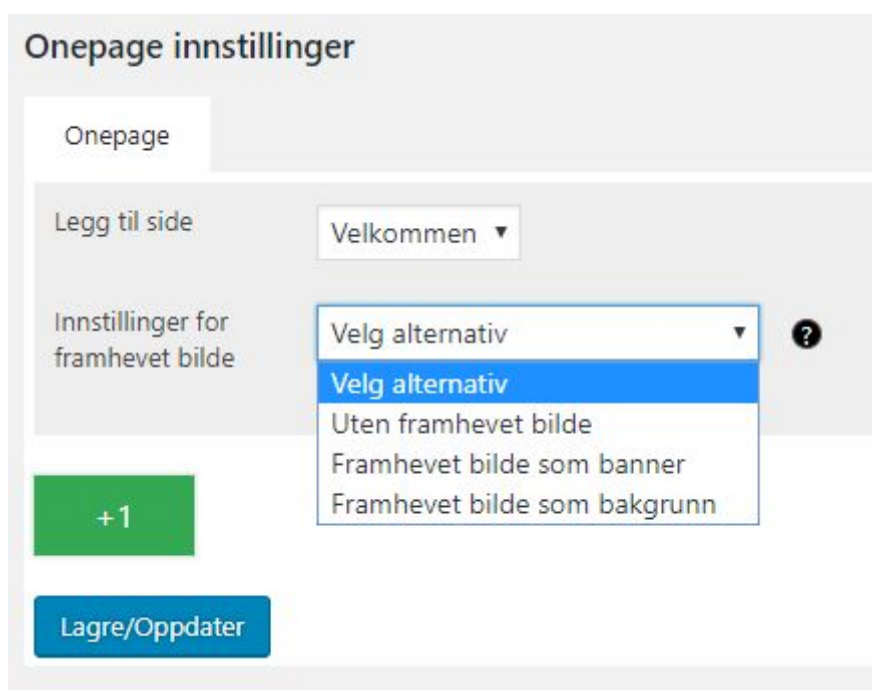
Onepage innstillinger

Onepage

Legg til side

Velkommen ▼

Innstillinger for framhevet bilde

Velg alternativ ▼

?

Velg alternativ
Uten framhevet bilde
Framhevet bilde som banner
Framhevet bilde som bakgrunn

+1

Lagre/Oppdater